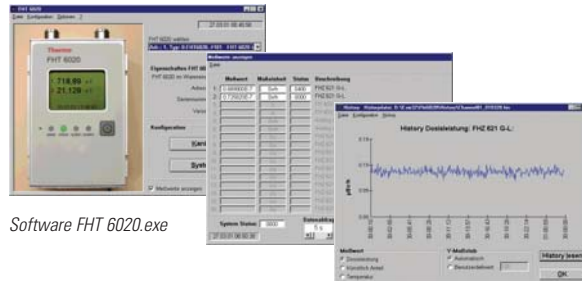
FHT 6020

Datei Konfiguration Optionen ?

27.03.01 08:46:56

Thermo

FHT 6020

718.99

21.120

FHT 6020 wählen

Eigenschaften FHT

Konfiguration

Messwerte anzeigen

Messwerte anzeigen

Datei

| Messwert | Maßeinheit | Status | Beschreibung |
|---|---|---|---|
| 1 | Sv/h | 0400 | FHZ 621 G-L |
| 2 | Sv/h | 0000 | FHZ 621 G-L |

System Status

27.03.01 08:46:36

History - Historydatei

Datei Konfiguration Hilfe

History Dosisleistung: FHZ 621 G-L

0.15

0.1

0.05

0

µSv/h

Messwert

Dosisleistung

Temperatur

Maßstab

Automatisch

Benutzerdefiniert

History lesen

OK

Software FHT 6020.exe